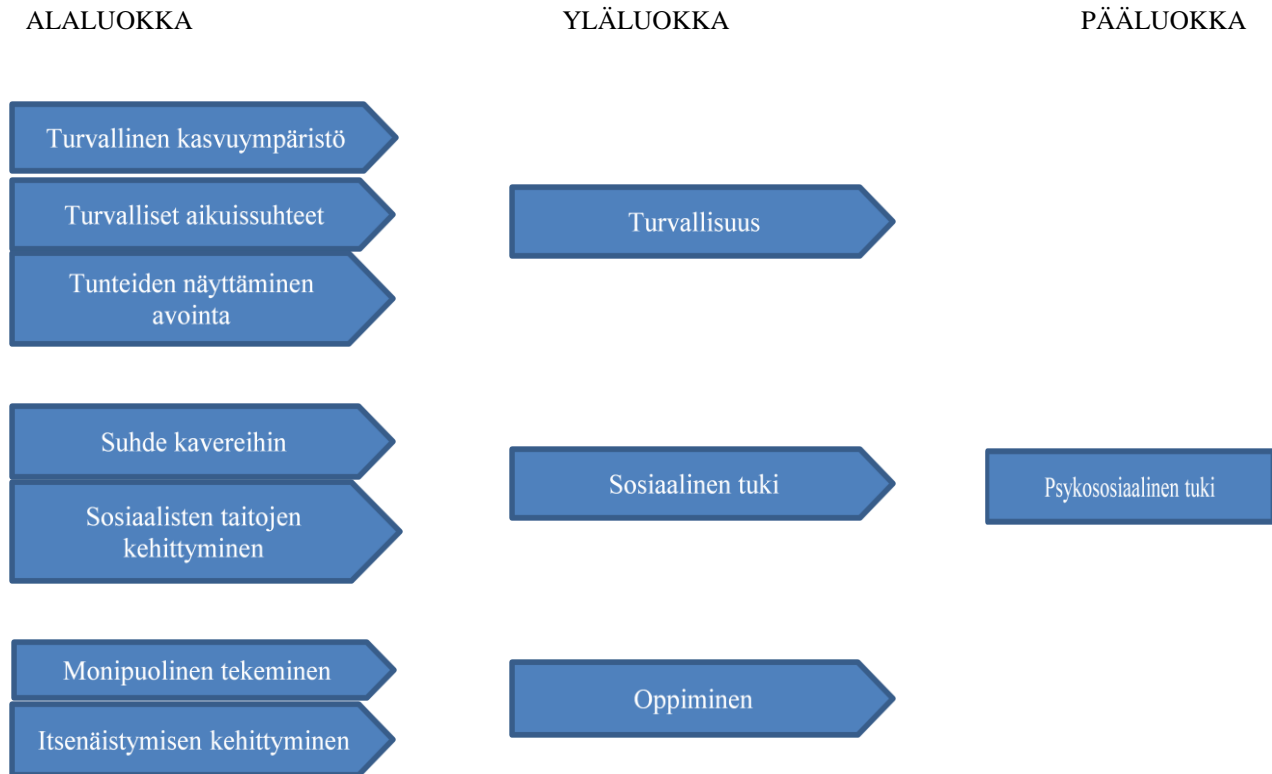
ALALUOKKA

YLÄLUOKKA

PÄÄLUOKKA

Turvallinen kasvuympäristö

Turvalliset aikuissuhteet

Tunteiden näyttäminen avointa

Turvallisuus

Suhde kavereihin

Sosiaalisten taitojen kehittyminen

Sosiaalinen tuki

Psykososiaalinen tuki

Monipuolinen tekeminen

Itsenäistymisen kehittyminen

Oppiminen